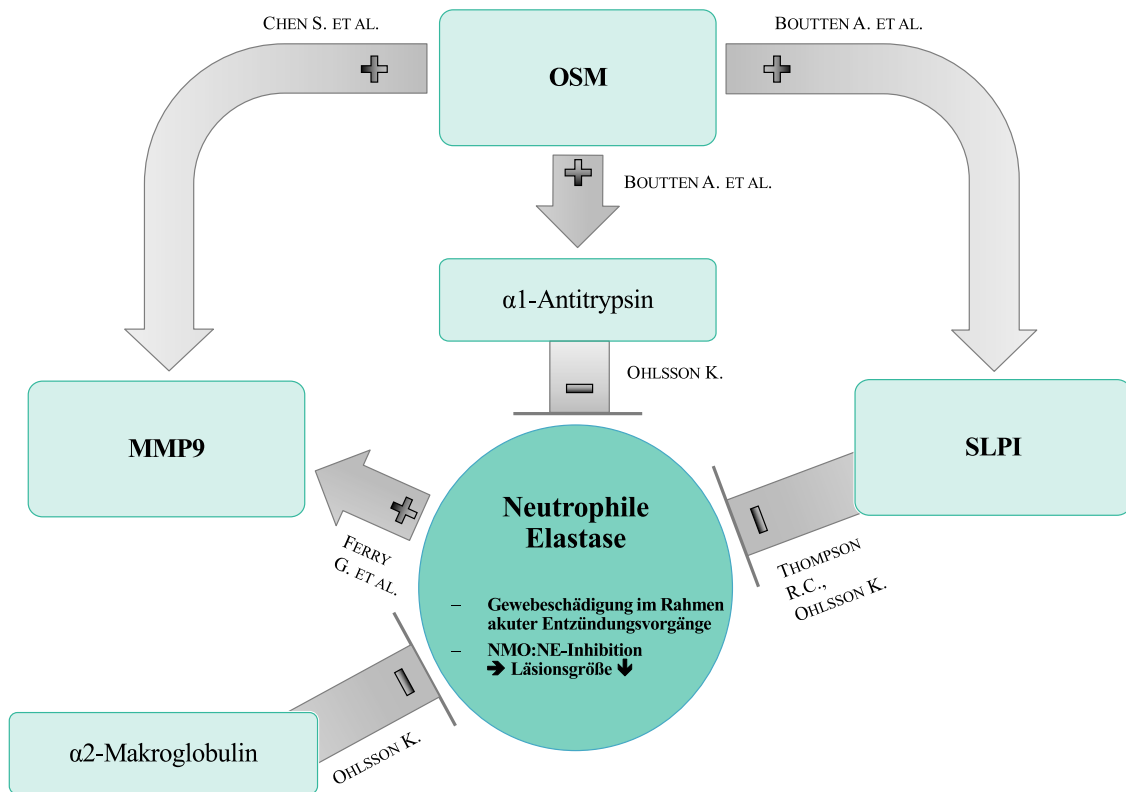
CHEN S. ET AL.

OSM

BOUTTEN A. ET AL.

BOUTTEN A. ET AL.

α1-Antitrypsin

OHLSSON K.

MMP9

SLPI

Neutrophile Elastase

– Gewebeschädigung im Rahmen akuter Entzündungsvorgänge

– NMO:NE-Inhibition ➔ Läsionsgröße ↓

FERRY G. ET AL.

THOMPSON R.C., OHLSSON K.

α2-Makroglobulin

OHLSSON K.